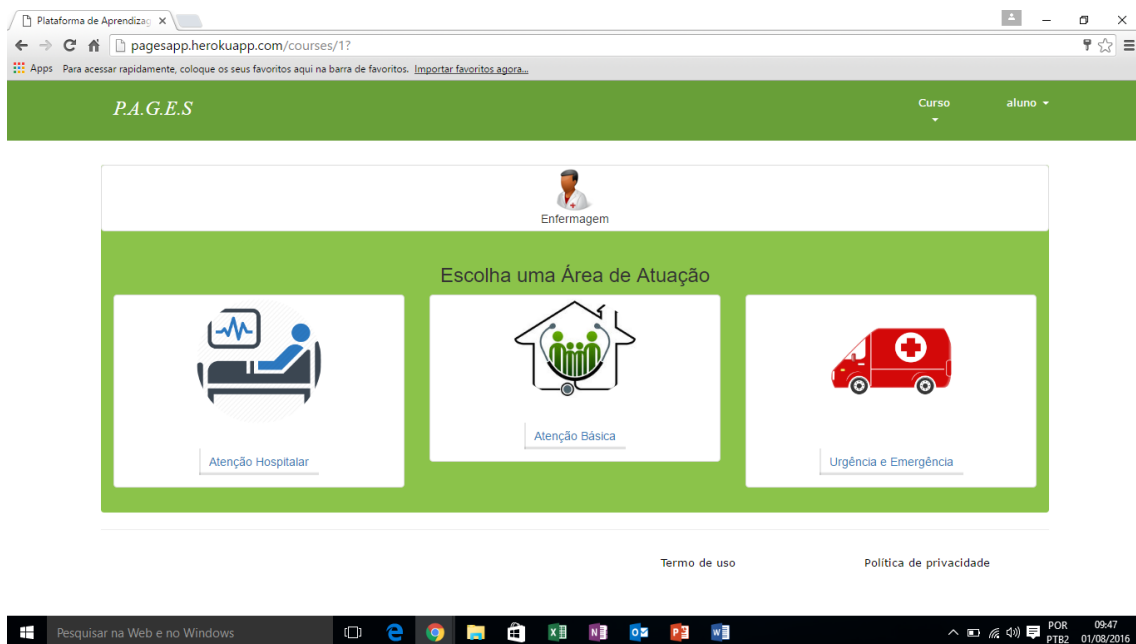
Plataforma de Aprendizag ×

pagesapp.herokuapp.com/courses/1?

Apps Para acessar rapidamente, coloque os seus favoritos aqui na barra de favoritos. Importar favoritos agora...

P.A.G.E.S

Curso

aluno

Enfermagem

Escolha uma Área de Atuação

Atenção Hospitalar

Atenção Básica

Urgência e Emergência

Termo de uso

Política de privacidade

Pesquisar na Web e no Windows

POR PTB2 09:47 01/08/2016